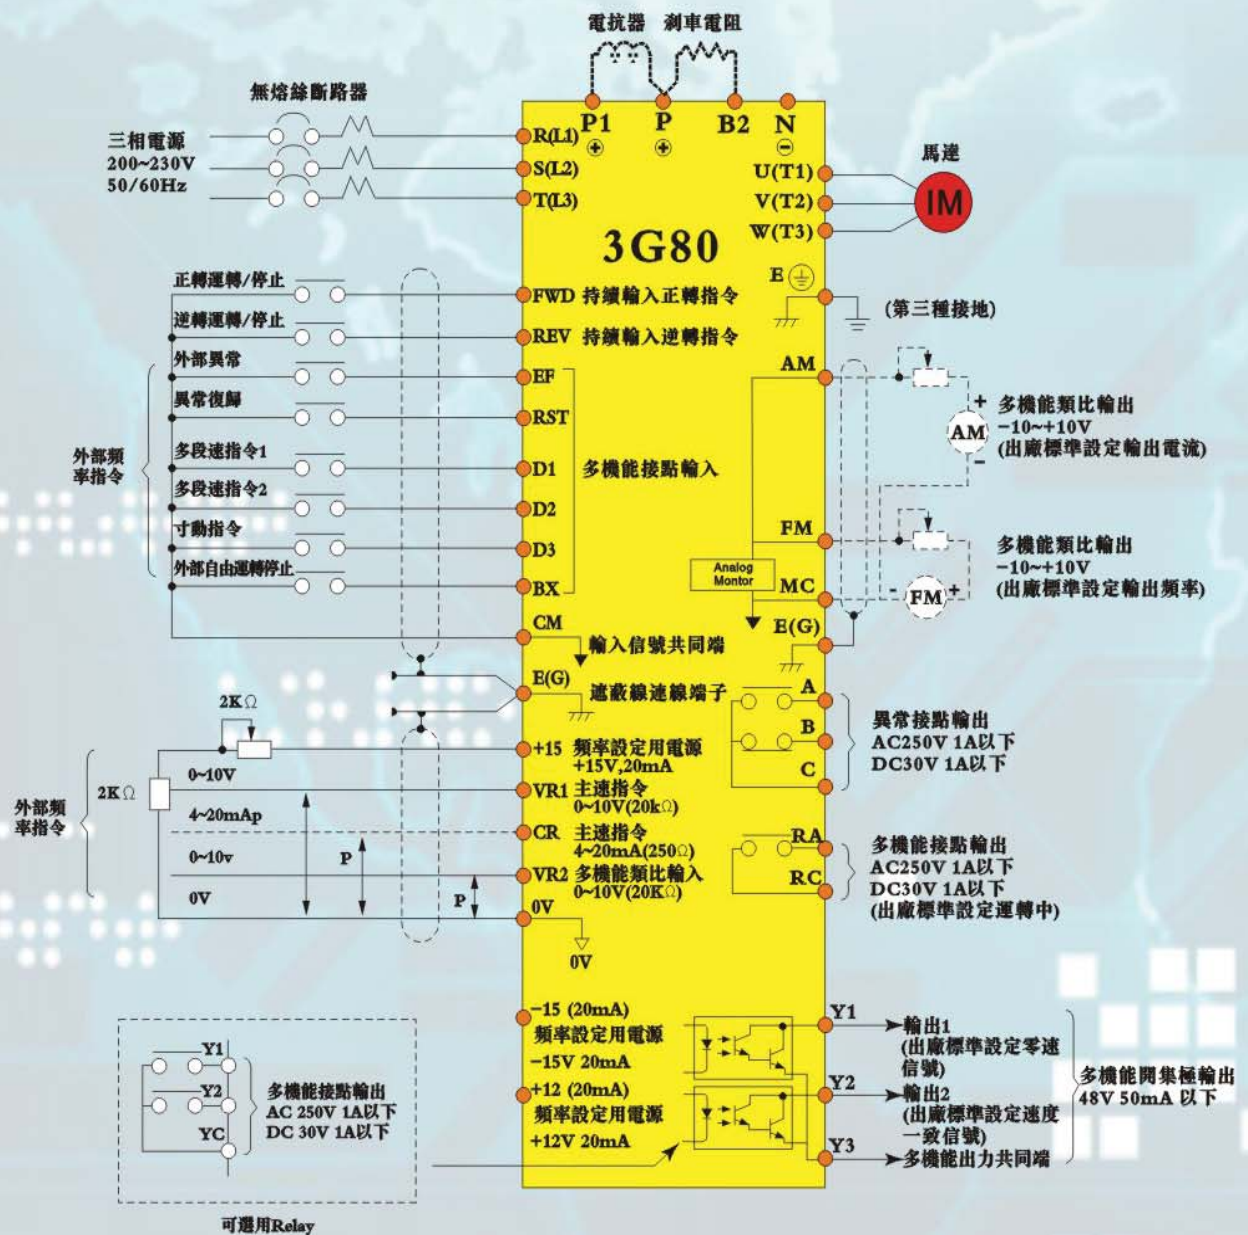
電抗器 刹車電阻

無熔絲斷路器

三相電源
200~230V
50/60Hz

R(L1)
S(L2)
T(L3)

P1 ⊕
P ⊕
B2
N ⊖

3G80

U(T1)
V(T2)
W(T3)

馬達
IM

E

(第三種接地)

正轉運轉/停止
逆轉運轉/停止
外部異常
異常復歸
多段速指令1
多段速指令2
寸動指令
外部自由運轉停止

外部頻率指令

FWD 持續輸入正轉指令
REV 持續輸入逆轉指令
EF
RST
D1 多機能接點輸入
D2
D3
BX
CM 輸入信號共同端
E(G) 遮蔽線連線端子

AM
+ 多機能類比輸出
AM
−10~+10V
(出廠標準設定輸出電流)
−

FM
Analog Montor
MC
E(G)

多機能類比輸出
−10~+10V
FM
(出廠標準設定輸出頻率)

2K$\Omega$
2K$\Omega$
0~10V
4~20mAp
0~10v
P
0V
P

外部頻率指令

+15 頻率設定用電源 +15V,20mA
VR1 主速指令 0~10V(20k$\Omega$)
CR 主速指令 4~20mA(250$\Omega$)
VR2 多機能類比輸入 0~10V(20K$\Omega$)
0V
0V

A
B
C
異常接點輸出
AC250V 1A以下
DC30V 1A以下

RA
RC
多機能接點輸出
AC250V 1A以下
DC30V 1A以下
(出廠標準設定運轉中)

−15 (20mA)
頻率設定用電源
−15V 20mA
+12 (20mA)
頻率設定用電源
+12V 20mA

Y1 輸出1 (出廠標準設定零速信號)
Y2 輸出2 (出廠標準設定速度一致信號)
Y3 多機能出力共同端

多機能開集極輸出
48V 50mA 以下

Y1
Y2
YC
多機能接點輸出
AC 250V 1A以下
DC 30V 1A以下

可選用Relay